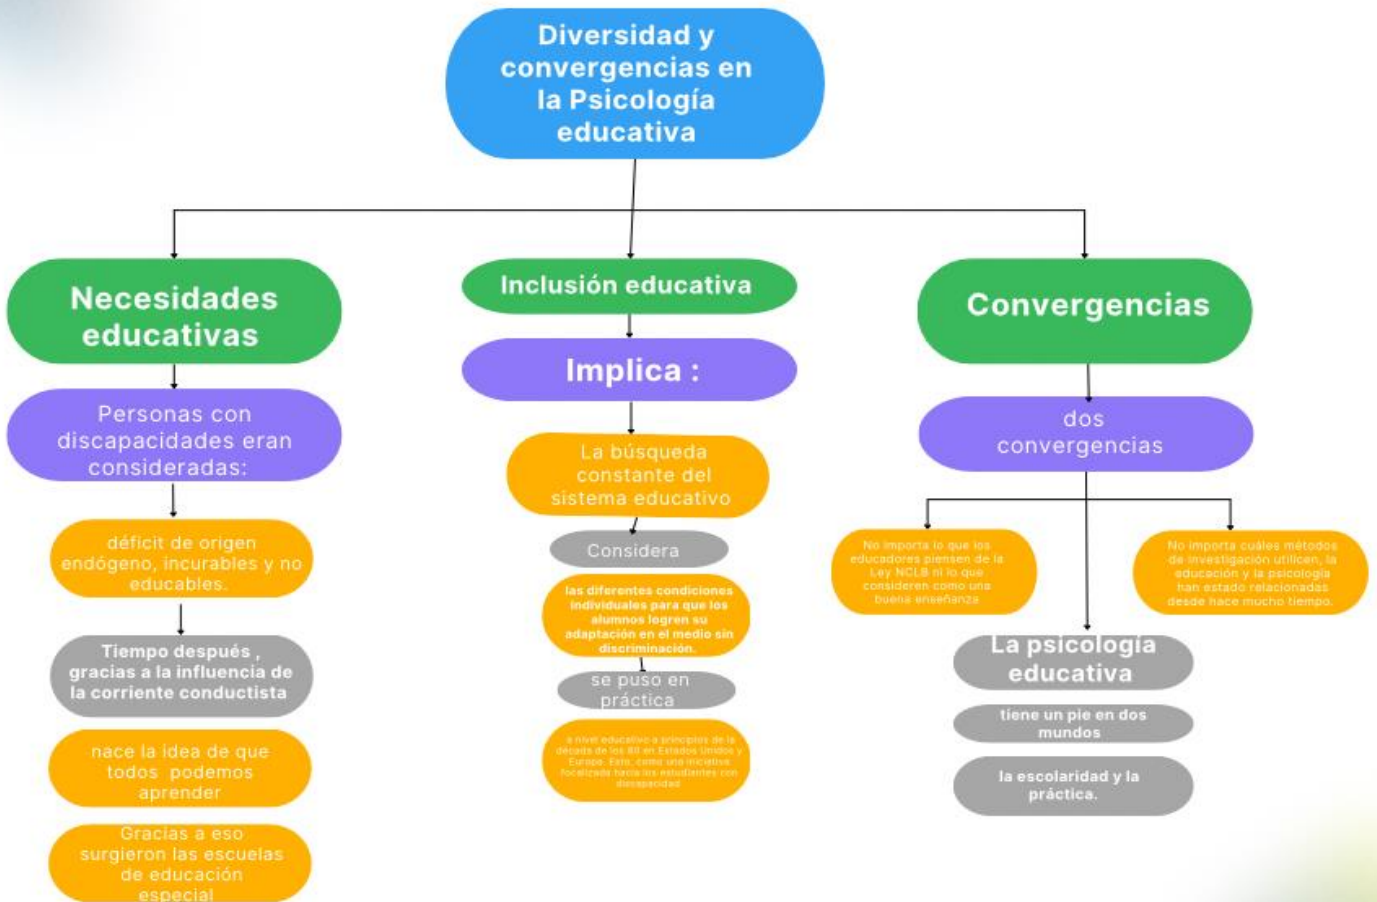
Diversidad y convergencias en la Psicología educativa

Necesidades educativas

Personas con discapacidades eran consideradas:

déficit de origen endógeno, incurables y no educables.

Tiempo después , gracias a la influencia de la corriente conductista

nace la idea de que todos podemos aprender

Gracias a eso surgieron las escuelas de educación especial

Inclusión educativa

Implica :

La búsqueda constante del sistema educativo

Considera

las diferentes condiciones individuales para que los alumnos logren su adaptación en el medio sin discriminación.

se puso en práctica

a nivel educativo a principios de la década de los 80 en Estados Unidos y Europa. Esto, como una iniciativa focalizada hacia los estudiantes con discapacidad

Convergencias

dos convergencias

No importa lo que los educadores piensen de la Ley NCLB ni lo que consideren como una buena enseñanza

No importa cuáles métodos de investigación utilicen, la educación y la psicología han estado relacionadas desde hace mucho tiempo.

La psicología educativa

tiene un pie en dos mundos

la escolaridad y la práctica.